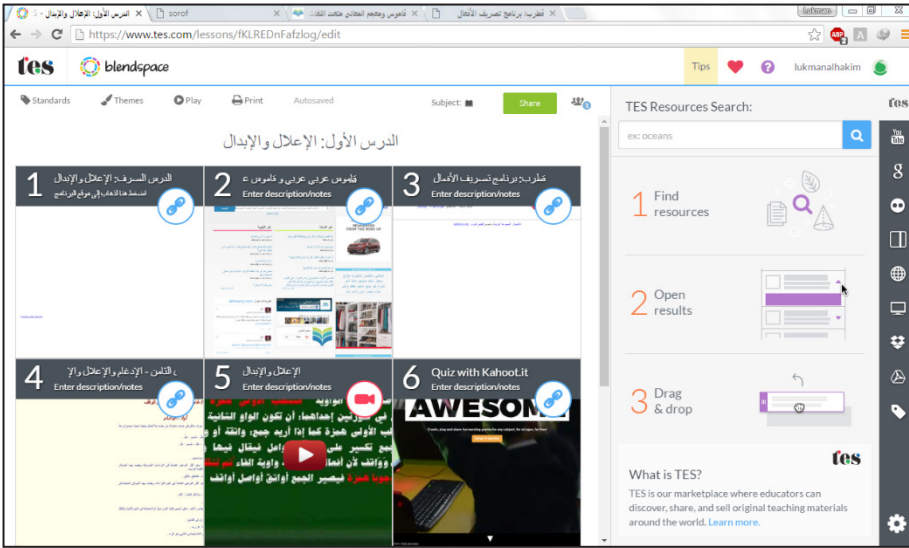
الدرس الأول: الإعلال والإبدال - × | sorof × | قاموس ومعجم المعاني متعدد اللغ... × | قطرب: برنامج تصريف الأفعال ×

lukmanul

https://www.tes.com/lessons/fKLREDnFafzlog/edit

tes | blendspace

Tips | lukmanalhakim

Standards | Themes | Play | Print | Autosaved | Subject: | Share

الدرس الأول: الإعلال والإبدال

1 الدرس السرف: الإعلال والإبدال
اضغط هنا للذهاب إلى موقع البرنامج

2 قاموس عربي عربي و قاموس ع
Enter description/notes

3 قطرب: برنامج تصريف الأفعال
Enter description/notes

4 الثامن - الإدغام والإعلال والإ
Enter description/notes

5 الإعلال والإبدال
Enter description/notes

6 Quiz with Kahoot.it
Enter description/notes

AWESOM

TES Resources Search:

ex: oceans

1 Find resources

2 Open results

3 Drag & drop

tes

What is TES?

TES is our marketplace where educators can discover, share, and sell original teaching materials around the world. Learn more.